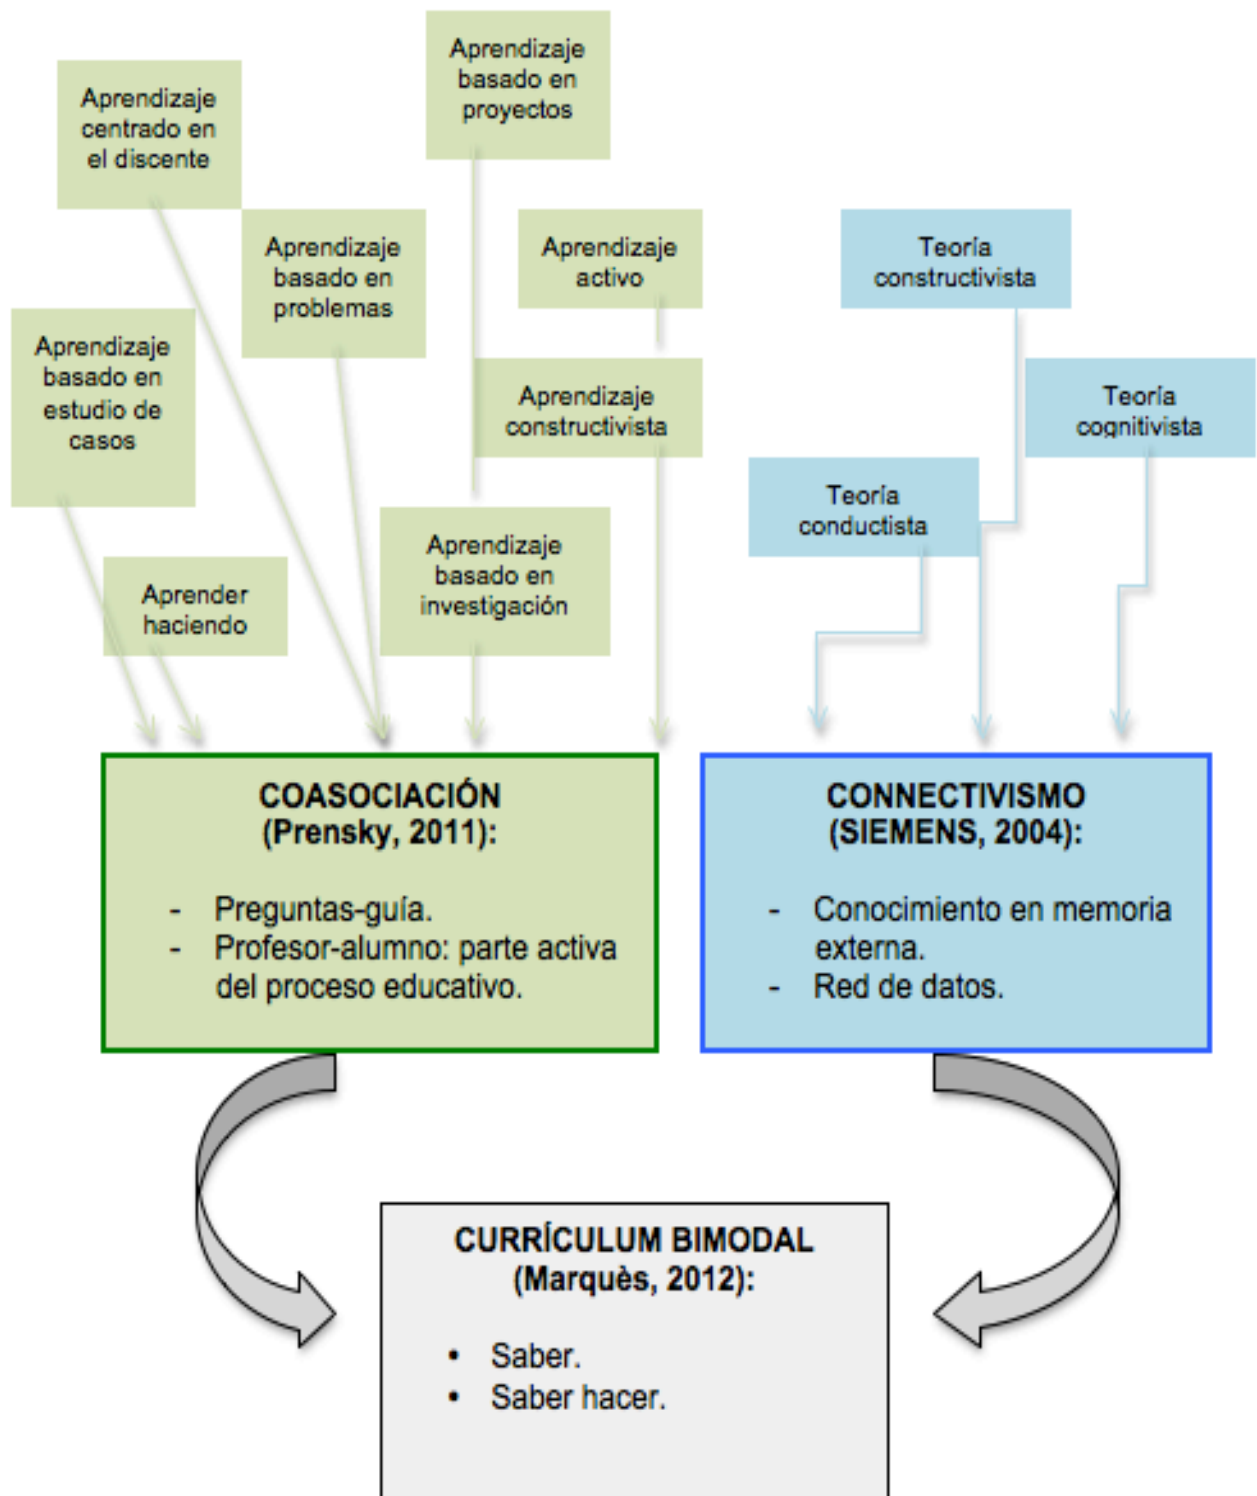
Aprendizaje basado en proyectos

Aprendizaje centrado en el discente

Aprendizaje basado en problemas

Aprendizaje activo

Teoría constructivista

Aprendizaje basado en estudio de casos

Aprendizaje constructivista

Teoría cognitivista

Teoría conductista

Aprender haciendo

Aprendizaje basado en investigación

COASOCIACIÓN (Prensky, 2011):

- Preguntas-guía.
- Profesor-alumno: parte activa del proceso educativo.

CONNECTIVISMO (SIEMENS, 2004):

- Conocimiento en memoria externa.
- Red de datos.

CURRÍCULUM BIMODAL (Marquès, 2012):

• Saber.
• Saber hacer.